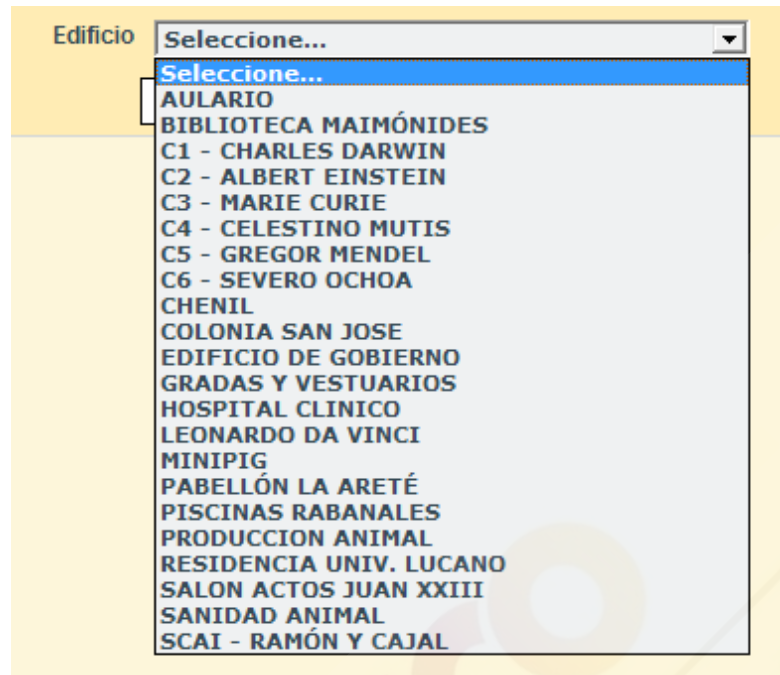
Edificio Seleccione...

Seleccione...
AULARIO
BIBLIOTECA MAIMÓNIDES
C1 - CHARLES DARWIN
C2 - ALBERT EINSTEIN
C3 - MARIE CURIE
C4 - CELESTINO MUTIS
C5 - GREGOR MENDEL
C6 - SEVERO OCHOA
CHENIL
COLONIA SAN JOSE
EDIFICIO DE GOBIERNO
GRADAS Y VESTUARIOS
HOSPITAL CLINICO
LEONARDO DA VINCI
MINIPIG
PABELLÓN LA ARETÉ
PISCINAS RABANALES
PRODUCCION ANIMAL
RESIDENCIA UNIV. LUCANO
SALON ACTOS JUAN XXIII
SANIDAD ANIMAL
SCAI - RAMÓN Y CAJAL